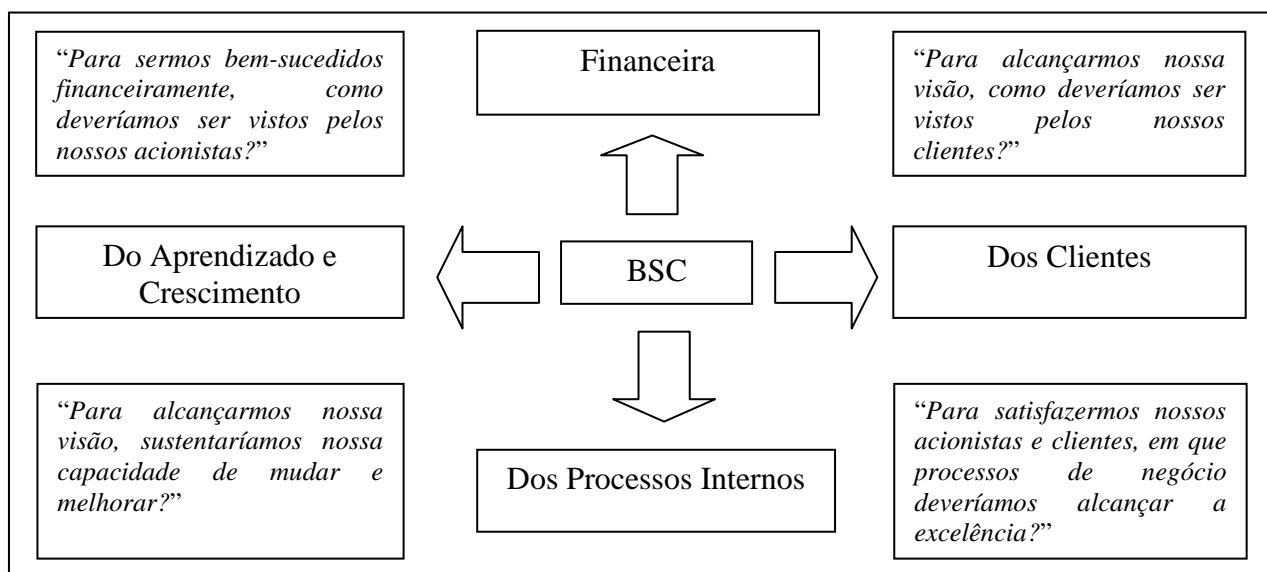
"Para sermos bem-sucedidos financeiramente, como deveríamos ser vistos pelos nossos acionistas?"

Financeira

"Para alcançarmos nossa visão, como deveríamos ser vistos pelos nossos clientes?"

Do Aprendizado e Crescimento

BSC

Dos Clientes

"Para alcançarmos nossa visão, sustentaríamos nossa capacidade de mudar e melhorar?"

Dos Processos Internos

"Para satisfazermos nossos acionistas e clientes, em que processos de negócio deveríamos alcançar a excelência?"